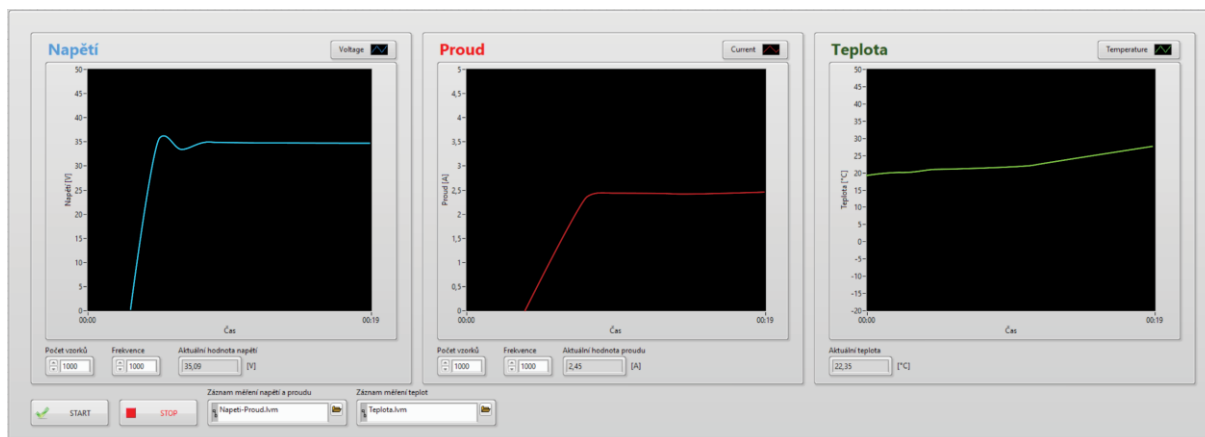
Napětí

Voltage

50
45
40
35
30
25
20
15
10
5
0

Napětí [V]

00:00
00:19
Čas

Počet vzorků
1000

Frekvence
1000

Aktuální hodnota napětí
35,09
[V]

Proud

Current

5
4,5
4
3,5
3
2,5
2
1,5
1
0,5
0

Proud [A]

00:00
00:19
Čas

Počet vzorků
1000

Frekvence
1000

Aktuální hodnota proudu
2,45
[A]

Teplota

Temperature

50
45
40
35
30
25
20
15
10
5
0
-5
-10
-15
-20

Teplota [°C]

00:00
00:19
Čas

Aktuální teplota
22,35
[°C]

START

STOP

Záznam měření napětí a proudu
Napeti-Proud.lvm

Záznam měření teplot
Teplota.lvm